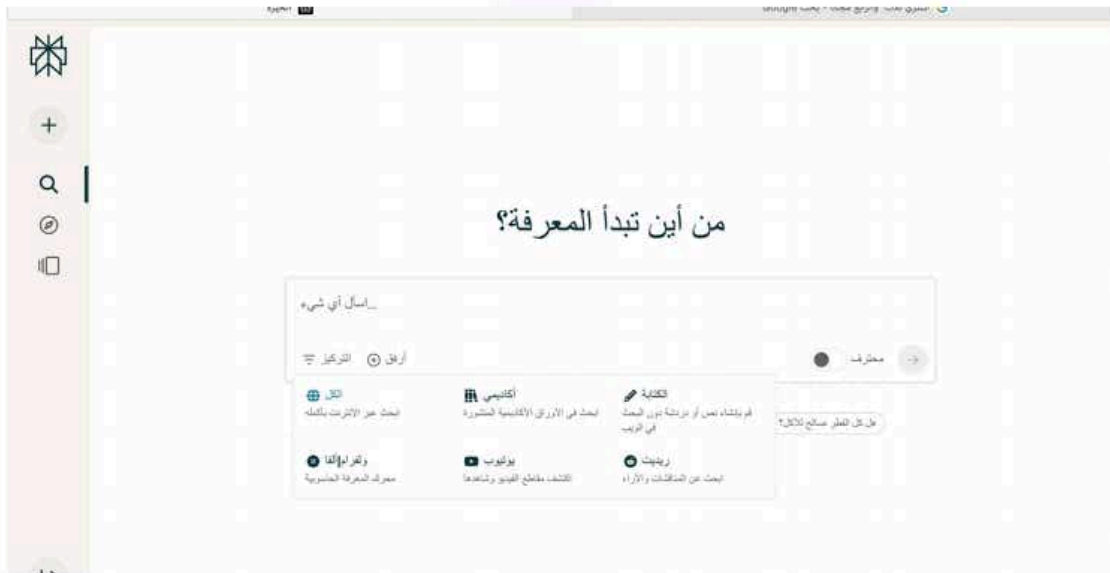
من أين تبدأ المعرفة؟

اسأل أي شيء...

التركيز
أرفق
محترف

الكل
ابحث عبر الإنترنت بأكمله

أكاديمي
ابحث في الأوراق الأكاديمية المنشورة

الكتابة
قم بإنشاء نص أو دردشة دون البحث في الويب

ولفرام|ألفا
محرك المعرفة الحاسوبية

يوتيوب
اكتشف مقاطع الفيديو وشاهدها

ريديت
ابحث عن المناقشات والآراء

هل كل الفطر صالح للأكل؟